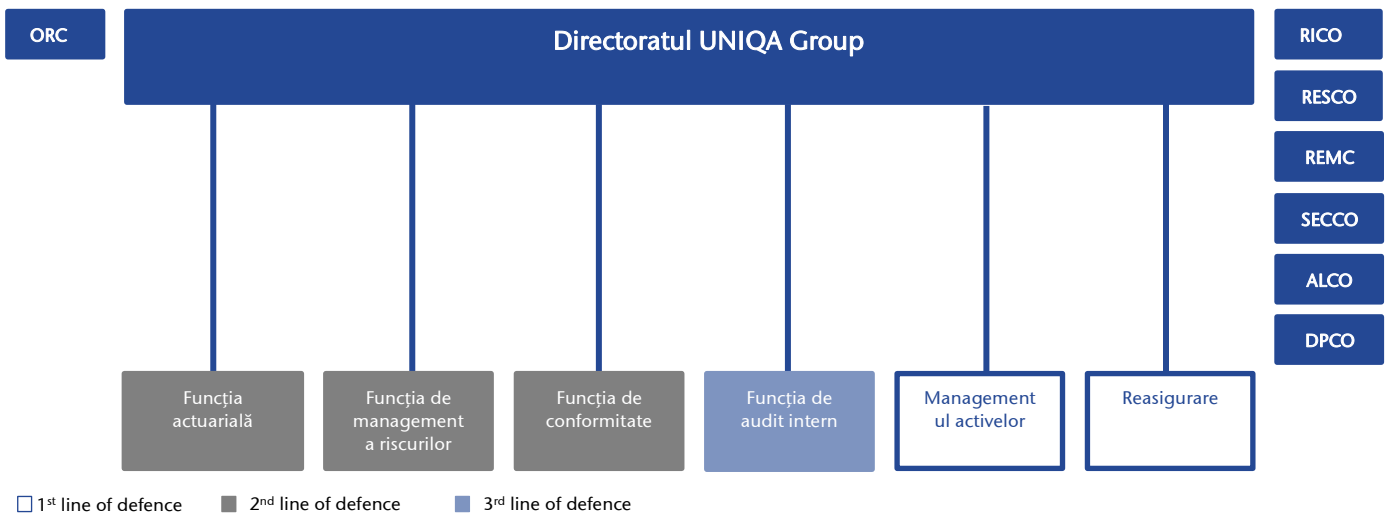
ORC

Directoratul UNIQA Group

RICO

RESCO

REMC

SECCO

ALCO

DPCO

Funcția actuarială

Funcția de management a riscurilor

Funcția de conformitate

Funcția de audit intern

Management ul activelor

Reasigurare

1$^{st}$ line of defence

2$^{nd}$ line of defence

3$^{rd}$ line of defence